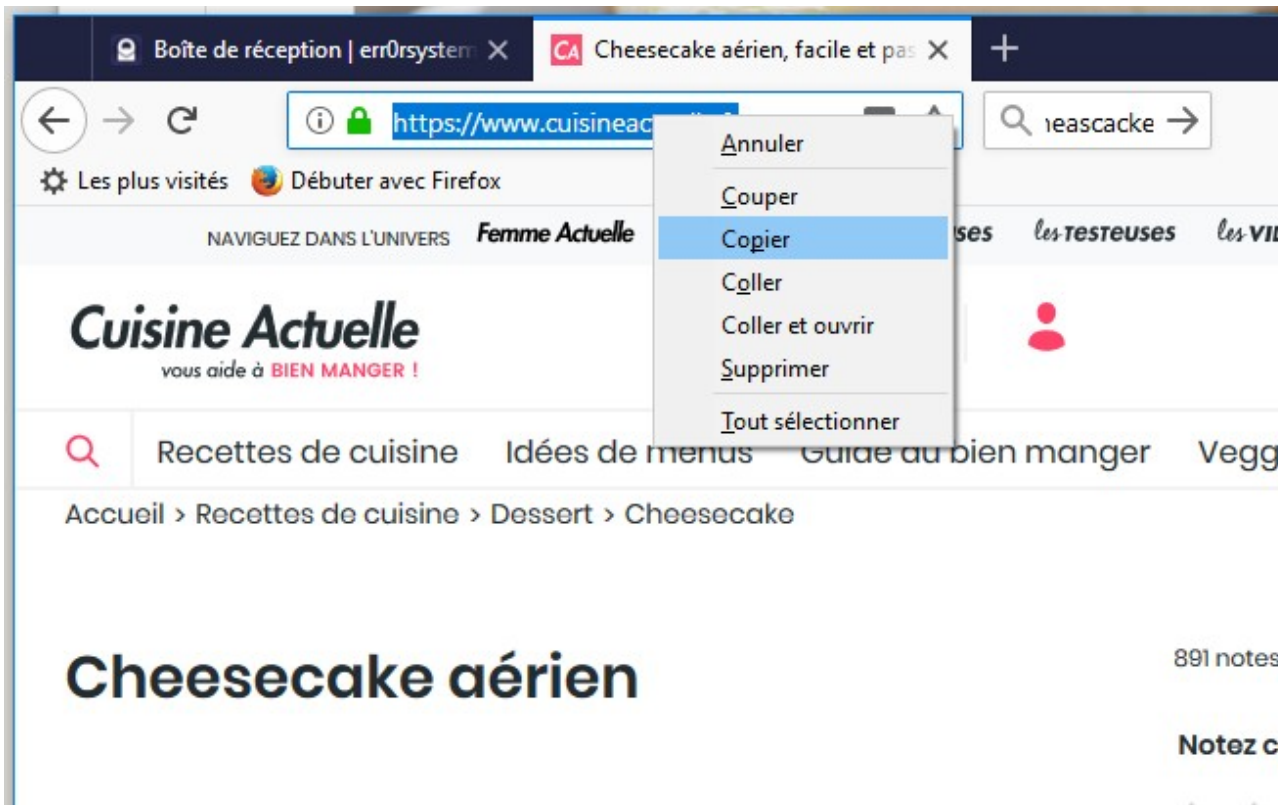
Boîte de réception | err0system
CA Cheesecake aérien, facile et pas
+
https://www.cuisineac
ıeascacke
Les plus visités
Débuter avec Firefox
NAVIGUEZ DANS L'UNIVERS
Femme Actuelle
ses
les TESTEUSES
les VI

Annuler
Couper
Copier
Coller
Coller et ouvrir
Supprimer
Tout sélectionner

Cuisine Actuelle
vous aide à BIEN MANGER !

Recettes de cuisine
Idées de menus
Guide du bien manger
Vegg

Accueil > Recettes de cuisine > Dessert > Cheesecake

Cheesecake aérien

891 notes

Notez c